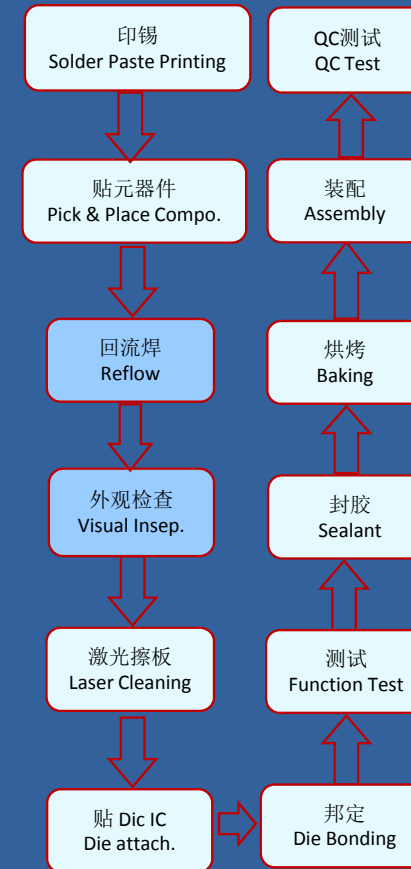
印锡
Solder Paste Printing

贴元器件
Pick & Place Compo.

回流焊
Reflow

外观检查
Visual Insep.

激光擦板
Laser Cleaning

贴 Dic IC
Die attach.

邦定
Die Bonding

测试
Function Test

封胶
Sealant

烘烤
Baking

装配
Assembly

QC测试
QC Test